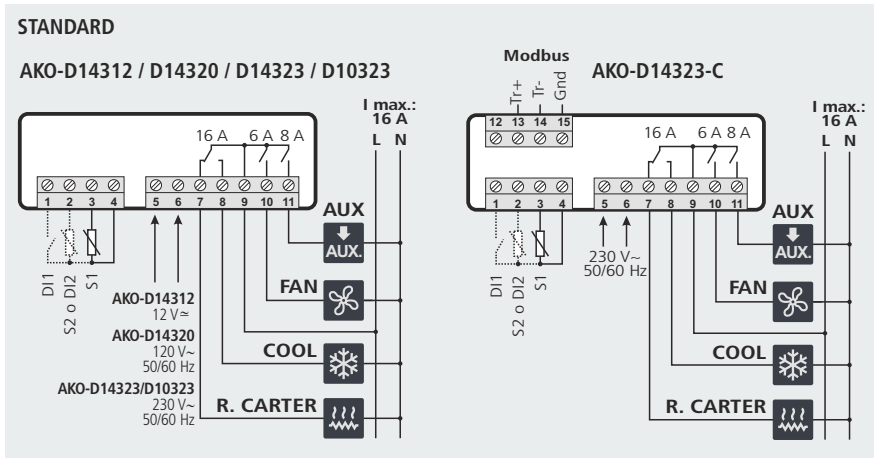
STANDARD

AKO-D14312 / D14320 / D14323 / D10323

I max.: 16 A

L N

16 A 6 A 8 A

1 2 3 4 5 6 7 8 9 10 11

DI1 S2 o DI2 S1

AKO-D14312 12 V≃

AKO-D14320 120 V~ 50/60 Hz

AKO-D14323/D10323 230 V~ 50/60 Hz

AUX

AUX.

FAN

COOL

R. CARTER

Modbus

Tr+ Tr- Gnd

AKO-D14323-C

I max.: 16 A

L N

12 13 14 15

16 A 6 A 8 A

1 2 3 4 5 6 7 8 9 10 11

DI1 S2 o DI2 S1

230 V~ 50/60 Hz

AUX

AUX.

FAN

COOL

R. CARTER